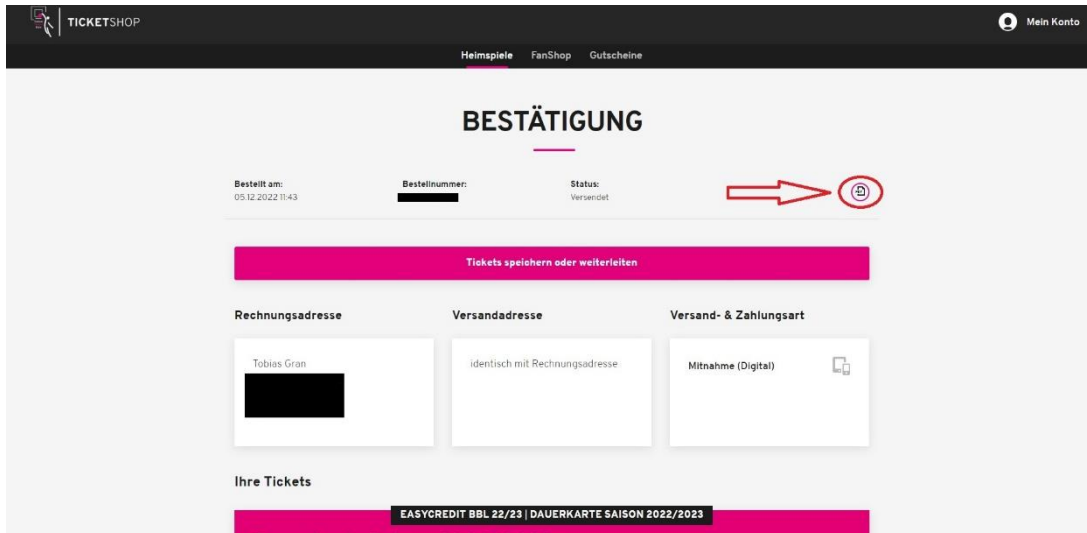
TICKETSHOP

Mein Konto

Heimspiele FanShop Gutscheine

BESTÄTIGUNG

Bestellt am:
05.12.2022 11:43

Bestellnummer:

Status:
Versendet

Tickets speichern oder weiterleiten

Rechnungsadresse

Tobias Gran

Versandadresse

identisch mit Rechnungsadresse

Versand- & Zahlungsart

Mitnahme (Digital)

Ihre Tickets

EASYCREDIT BBL 22/23 | DAUERKARTE SAISON 2022/2023